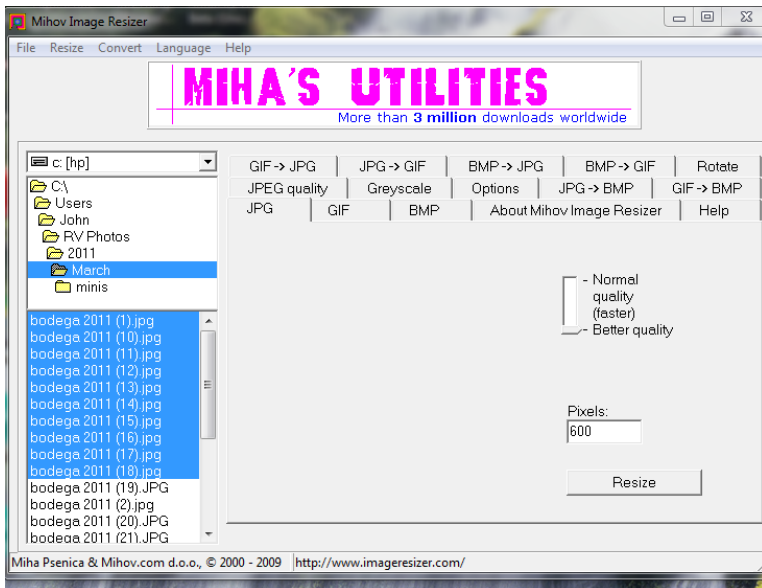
Mihov Image Resizer

File Resize Convert Language Help

MIHA'S UTILITIES
More than 3 million downloads worldwide

c: [hp]
C:\
Users
John
RV Photos
2011
March
minis

bodega 2011 (1).jpg
bodega 2011 (10).jpg
bodega 2011 (11).jpg
bodega 2011 (12).jpg
bodega 2011 (13).jpg
bodega 2011 (14).jpg
bodega 2011 (15).jpg
bodega 2011 (16).jpg
bodega 2011 (17).jpg
bodega 2011 (18).jpg
bodega 2011 (19).JPG
bodega 2011 (2).jpg
bodega 2011 (20).JPG
bodega 2011 (21).JPG

GIF -> JPG | JPG -> GIF | BMP -> JPG | BMP -> GIF | Rotate
JPEG quality | Greyscale | Options | JPG -> BMP | GIF -> BMP
JPG | GIF | BMP | About Mihov Image Resizer | Help

- Normal quality (faster)
- Better quality

Pixels:
600

Resize

Miha Psenica & Mihov.com d.o.o., © 2000 - 2009 http://www.imageresizer.com/